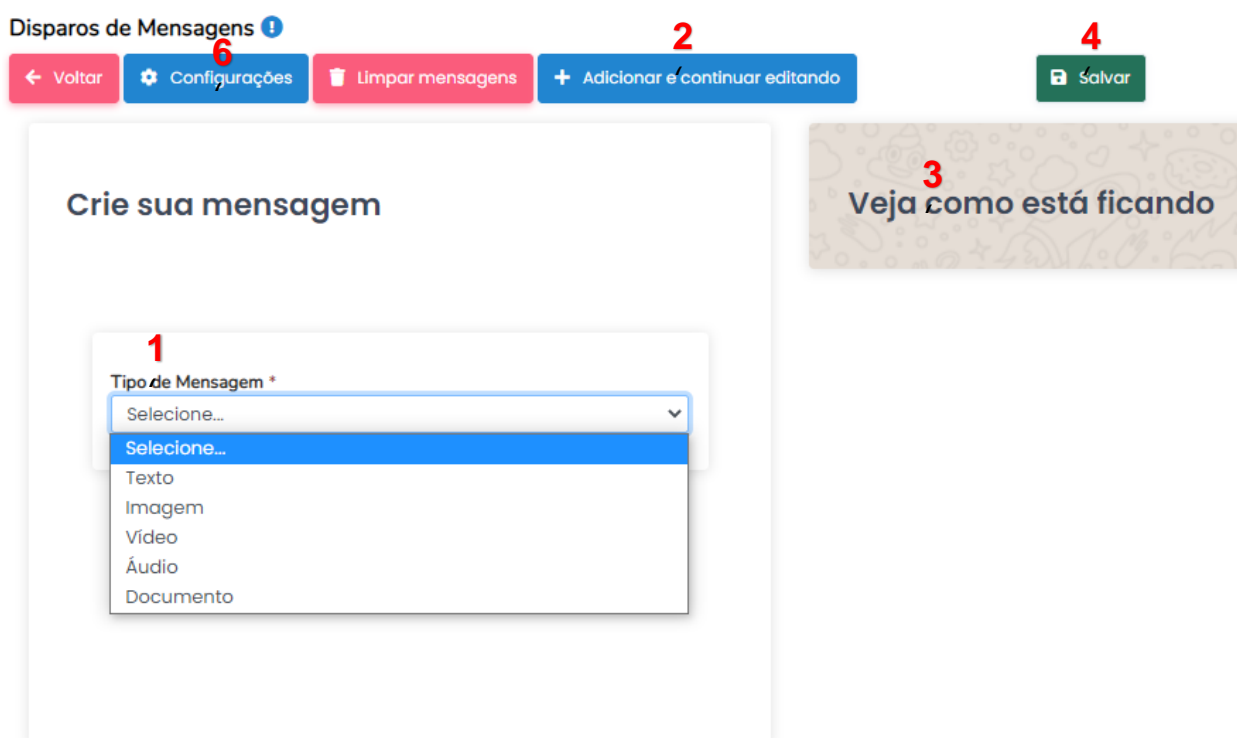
Disparos de Mensagens

6 2 4

Voltar Configurações Limpar mensagens Adicionar e continuar editando Salvar

Crie sua mensagem

3

Veja como está ficando

1

Tipo de Mensagem *

Selecione...

Selecione...
Texto
Imagem
Vídeo
Áudio
Documento